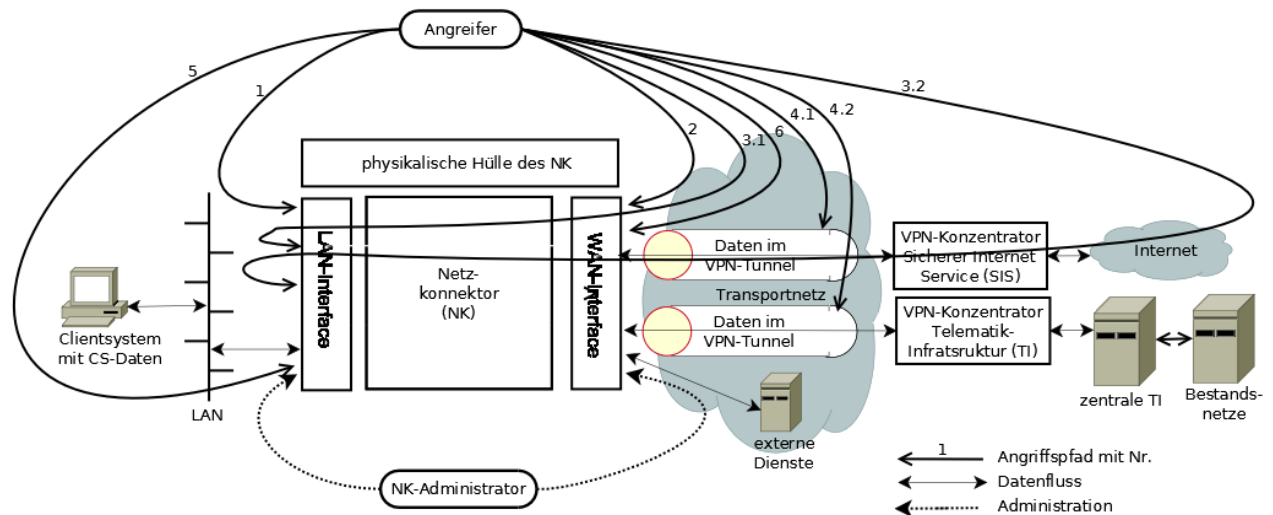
Angreifer

5

1

2

3.1

6

4.1

4.2

3.2

physikalische Hülle des NK

LAN-Interface

Netz-
konnektor
(NK)

WAN-Interface

Daten im
VPN-Tunnel

Transportnetz

Daten im
VPN-Tunnel

VPN-Konzentrator
Sicherer Internet
Service (SIS)

Internet

VPN-Konzentrator
Telematik-
Infratsruktur (TI)

Clientsystem
mit CS-Daten

LAN

externe
Dienste

zentrale TI

Bestands-
netze

NK-Administrator

1 Angriffspfad mit Nr.

Datenfluss

Administration